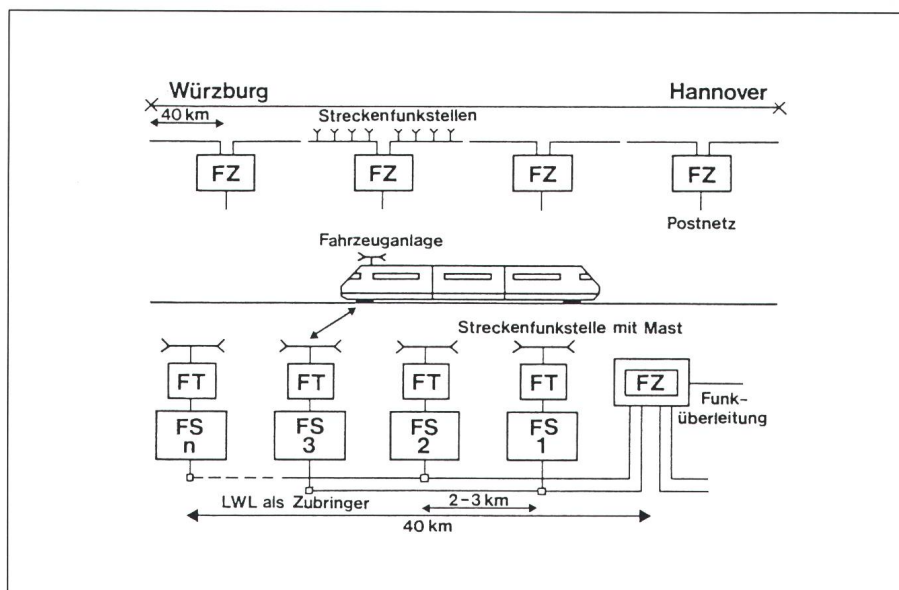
Würzburg

Hannover

40 km

Streckenfunkstellen

FZ

FZ

FZ

FZ

Postnetz

Fahrzeuganlage

Streckenfunkstelle mit Mast

FT

FT

FT

FT

FZ

Funküberleitung

FS n

FS 3

FS 2

FS 1

LWL als Zubringer

2–3 km

40 km